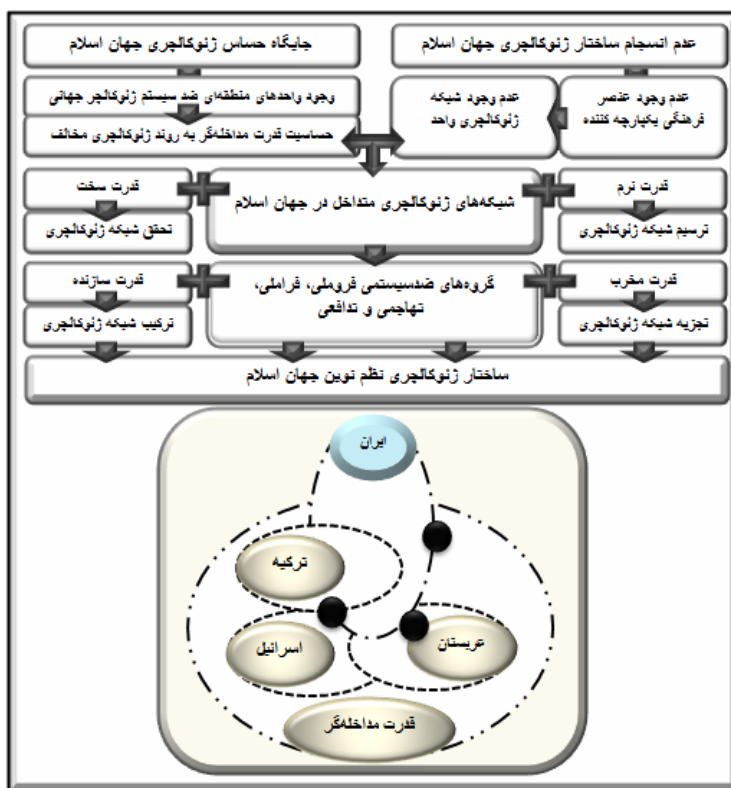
عدم انسجام ساختار ژئوکالچری جهان اسلام

جایگاه حساس ژئوکالچری جهان اسلام

عدم وجود عنصر فرهنگی یکپارچه کننده

عدم وجود شبکه ژئوکالچری واحد

وجود واحدهای منطقه‌ای ضد سیستم ژئوکالچر جهانی

حساسیت قدرت مداخله‌گر به روند ژئوکالچری مخالف

قدرت نرم

ترسیم شبکه ژئوکالچری

شبکه‌های ژئوکالچری متداخل در جهان اسلام

قدرت سخت

تحقق شبکه ژئوکالچری

قدرت مخرب

تجزیه شبکه ژئوکالچری

گروه‌های ضدسیستمی فروملی، فراملی، تهاجمی و تدافعی

قدرت سازنده

ترکیب شبکه ژئوکالچری

ساختار ژئوکالچری نظم نوین جهان اسلام

ایران

ترکیه

اسرائیل

عربستان

قدرت مداخله‌گر